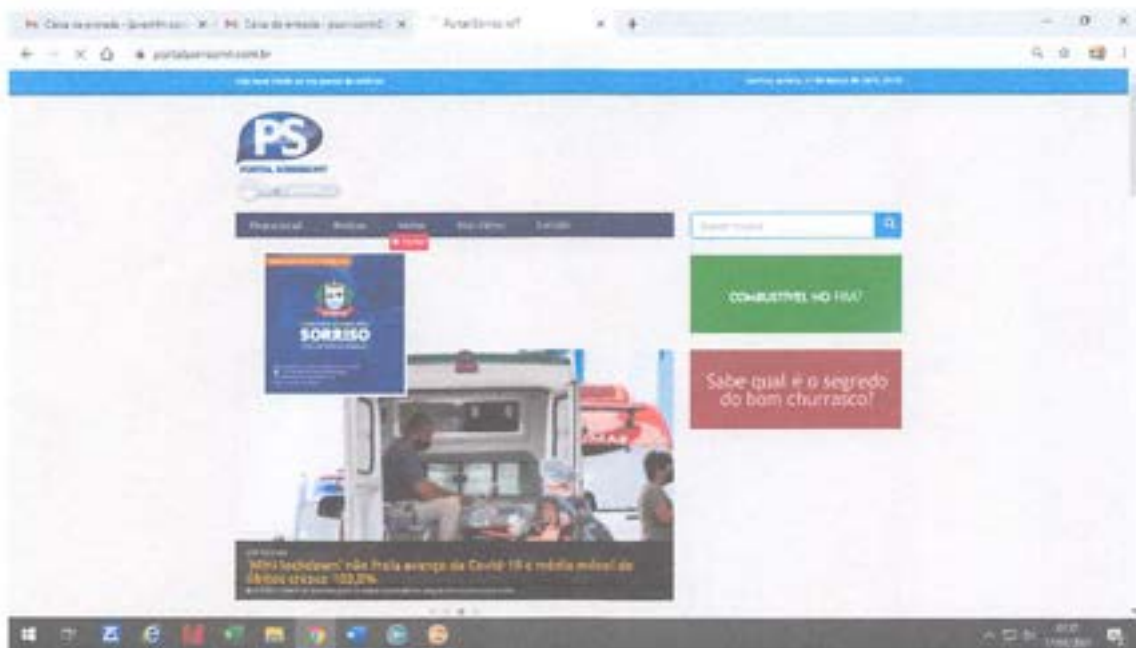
M Caixa de entrada - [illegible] × M Caixa de entrada - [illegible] × Portal Sorriso MT ×

portalsorrisomt.com.br

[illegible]

PS
PORTAL SORRISO MT

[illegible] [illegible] Home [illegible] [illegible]

SORRISO

COMBUSTÍVEL NO FIM?

Sabe qual é o segredo do bom churrasco?

'Mini lockdown' não freia avanço da Covid-19 e média móvel de óbitos cresce 103,3%